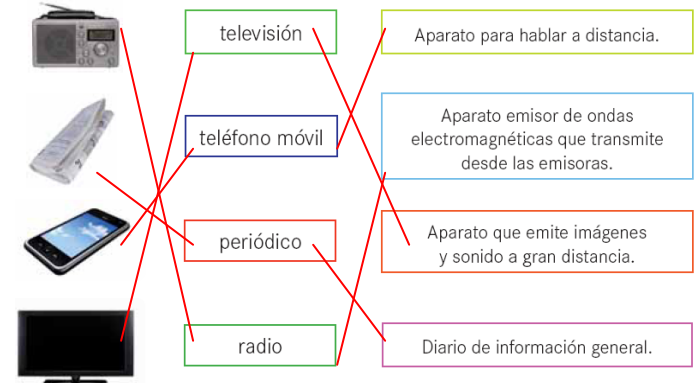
televisión

teléfono móvil

periódico

radio

Aparato para hablar a distancia.

Aparato emisor de ondas electromagnéticas que transmite desde las emisoras.

Aparato que emite imágenes y sonido a gran distancia.

Diario de información general.